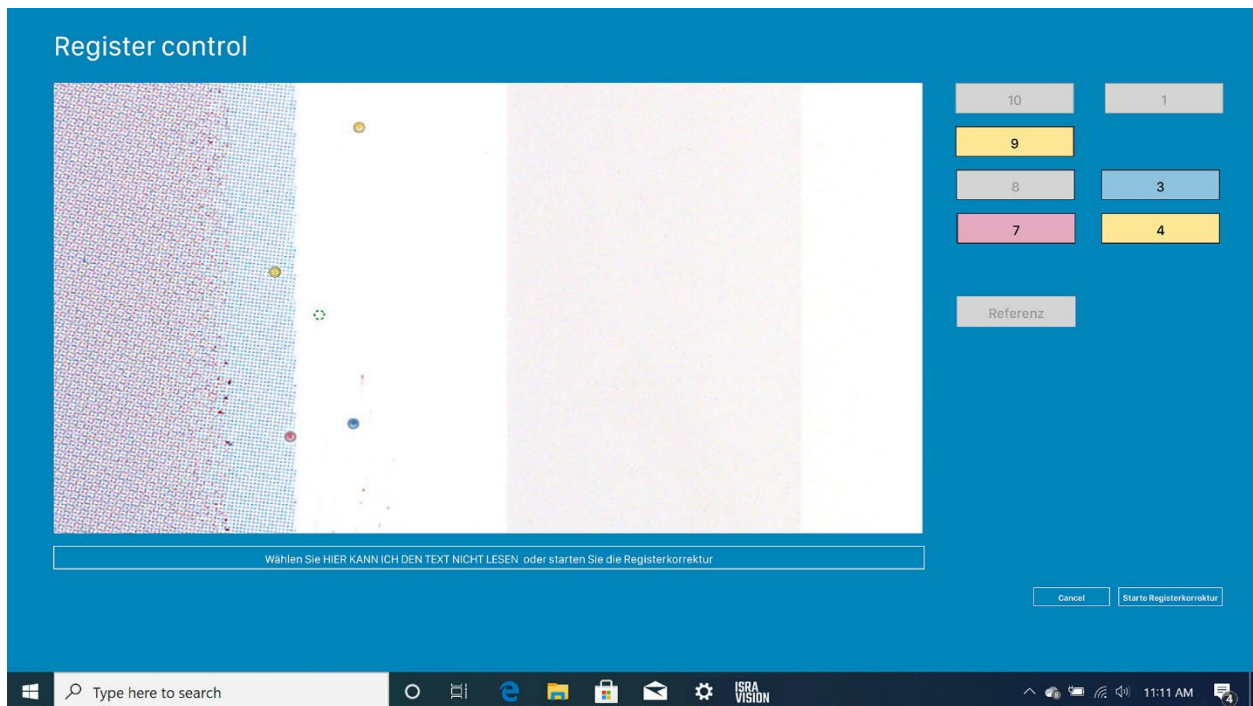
Register control

10

1

9

8

3

7

4

Referenz

Wählen Sie HIER KANN ICH DEN TEXT NICHT LESEN oder starten Sie die Registerkorrektur

Cancel

Starte Registerkorrektur

Type here to search

ISRA VISION

11:11 AM

4